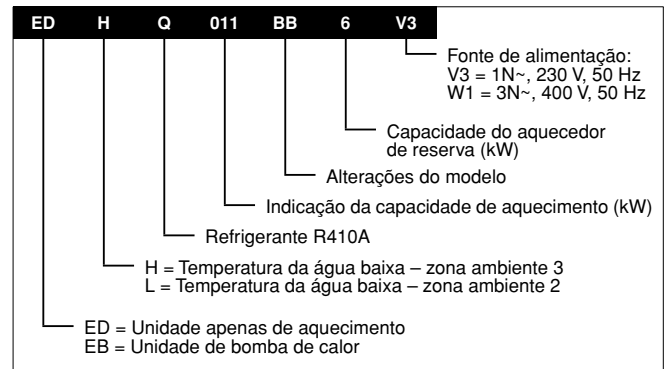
ED H Q 011 BB 6 V3

Fonte de alimentação:
V3 = 1N~, 230 V, 50 Hz
W1 = 3N~, 400 V, 50 Hz

Capacidade do aquecedor de reserva (kW)

Alterações do modelo

Indicação da capacidade de aquecimento (kW)

Refrigerante R410A

H = Temperatura da água baixa – zona ambiente 3
L = Temperatura da água baixa – zona ambiente 2

ED = Unidade apenas de aquecimento
EB = Unidade de bomba de calor